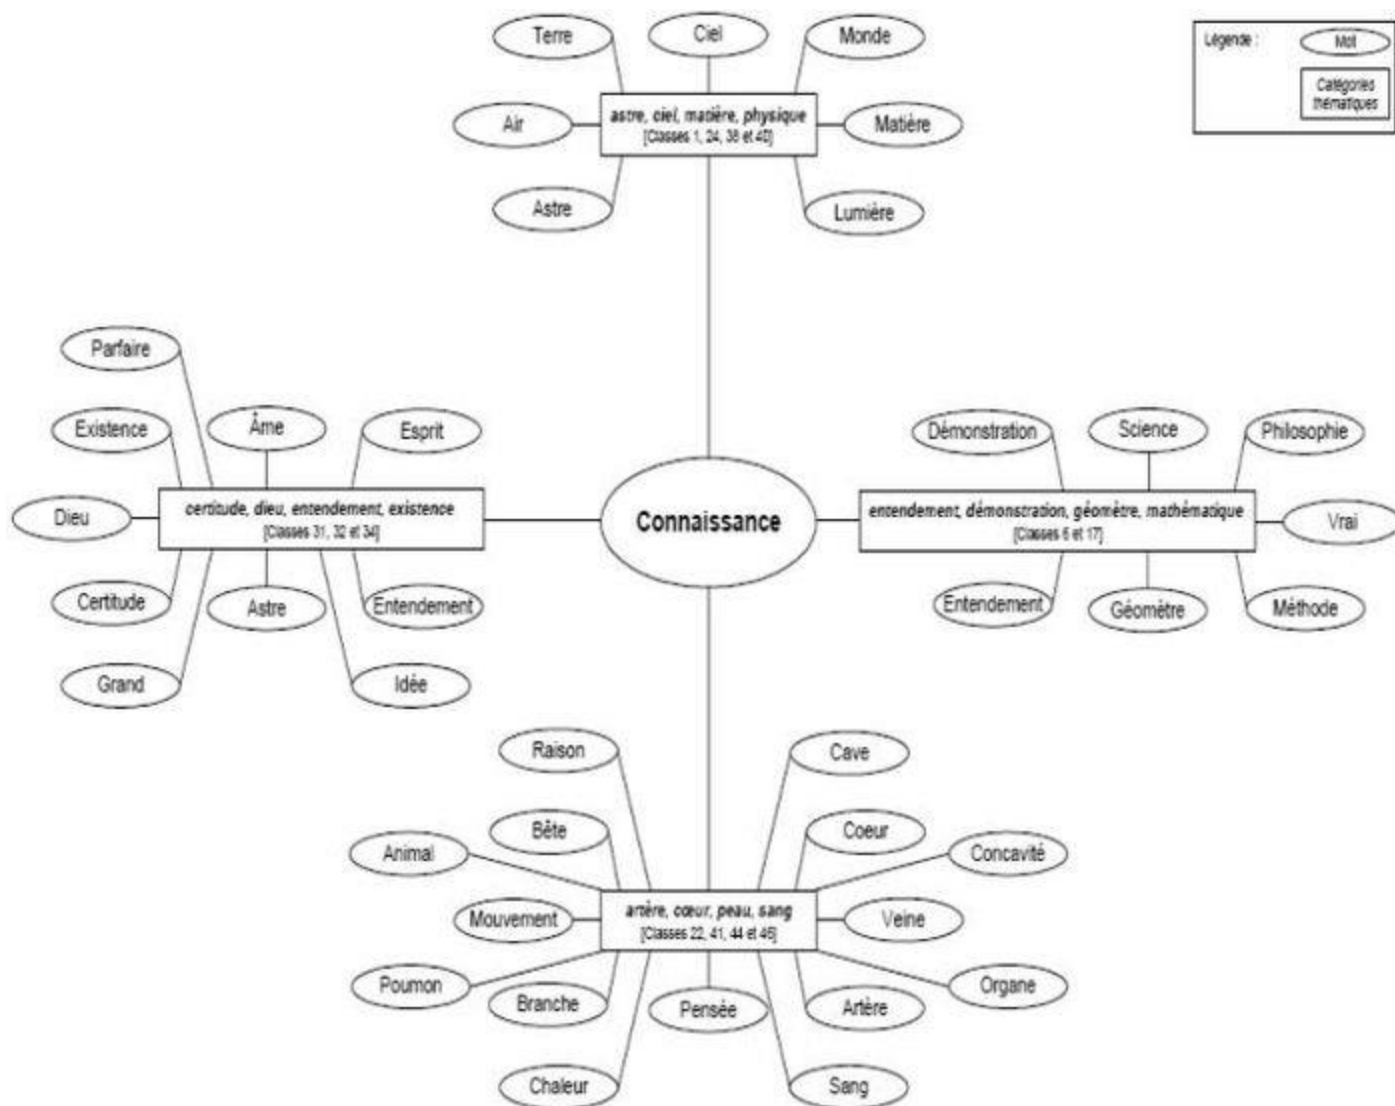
Légende : Mot
Catégories thématiques

Terre
Ciel
Monde
Air
astre, ciel, matière, physique
[Classes 1, 24, 38 et 40]
Matière
Astre
Lumière

Parfaire
Existence
Âme
Esprit
Dieu
certitude, dieu, entendement, existence
[Classes 31, 32 et 34]
Certitude
Astre
Entendement
Grand
Idée

Connaissance

Démonstration
Science
Philosophie
entendement, démonstration, géomètre, mathématique
[Classes 6 et 17]
Vrai
Entendement
Géomètre
Méthode

Raison
Cave
Bête
Coeur
Animal
Concavité
Mouvement
artère, cœur, peau, sang
[Classes 22, 41, 44 et 45]
Veine
Poumon
Organe
Branche
Pensée
Artère
Chaleur
Sang